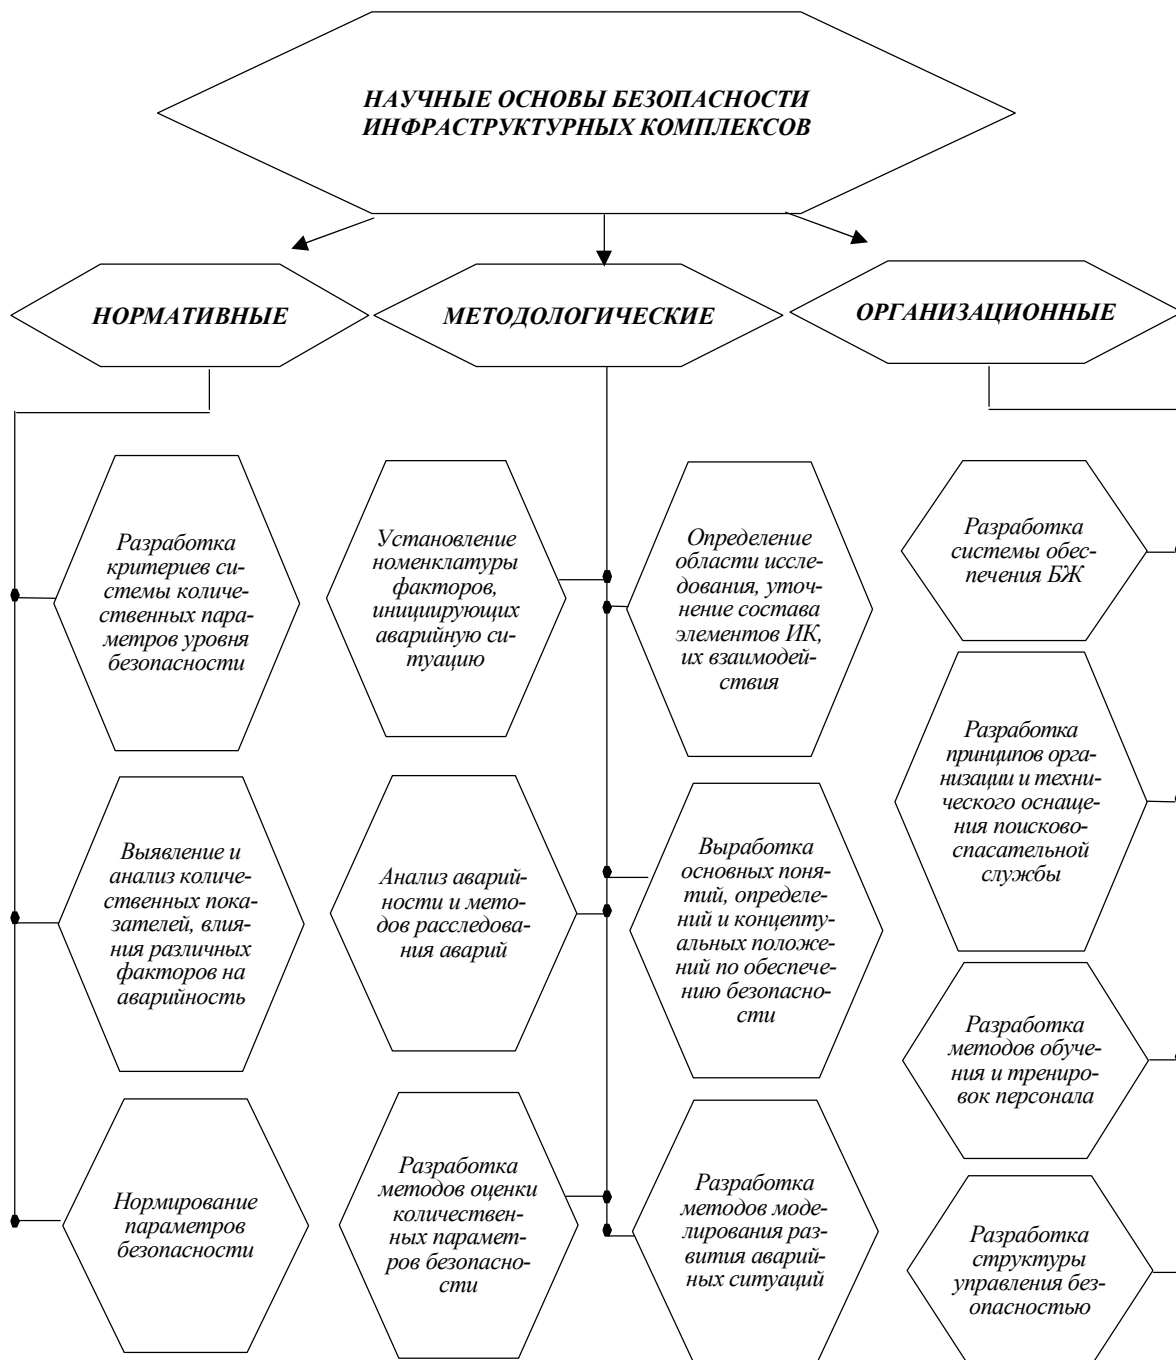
НАУЧНЫЕ ОСНОВЫ БЕЗОПАСНОСТИ ИНФРАСТРУКТУРНЫХ КОМПЛЕКСОВ

НОРМАТИВНЫЕ

МЕТОДОЛОГИЧЕСКИЕ

ОРГАНИЗАЦИОННЫЕ

Разработка критериев системы количественных параметров уровня безопасности

Выявление и анализ количественных показателей, влияния различных факторов на аварийность

Нормирование параметров безопасности

Установление номенклатуры факторов, инициирующих аварийную ситуацию

Анализ аварийности и методов расследования аварий

Разработка методов оценки количественных параметров безопасности

Определение области исследования, уточнение состава элементов ИК, их взаимодействия

Выработка основных понятий, определений и концептуальных положений по обеспечению безопасности

Разработка методов моделирования развития аварийных ситуаций

Разработка системы обеспечения БЖ

Разработка принципов организации и технического оснащения поисково-спасательной службы

Разработка методов обучения и тренировок персонала

Разработка структуры управления безопасностью